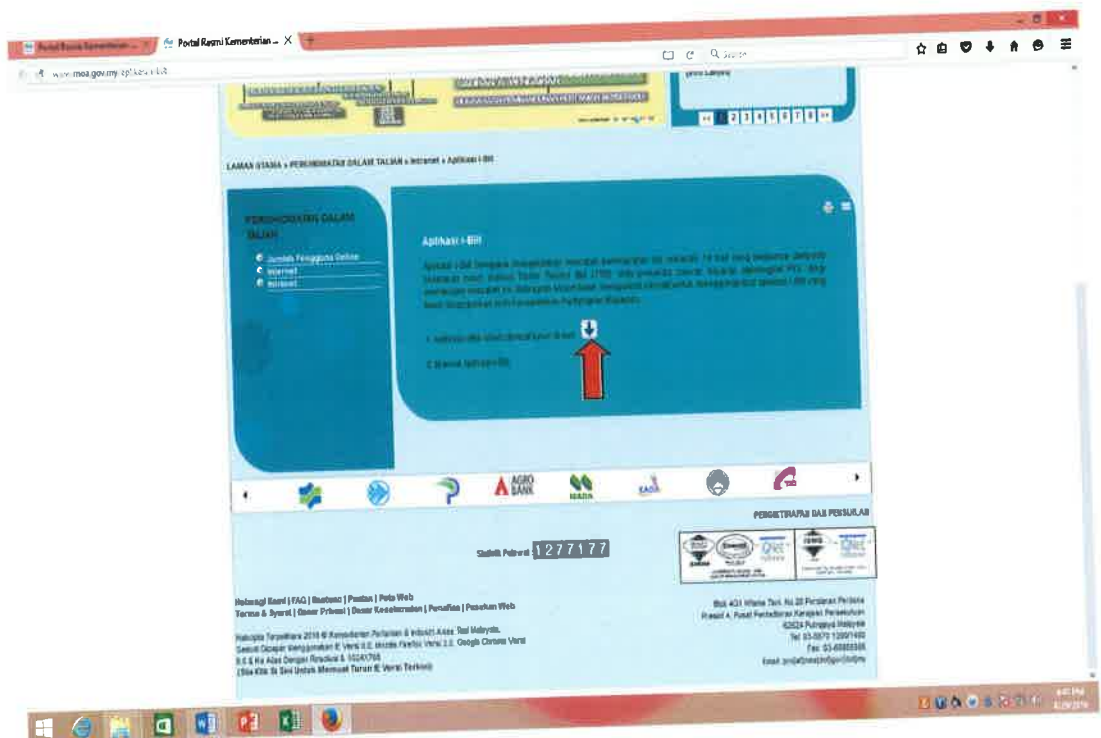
Portal Rasmi Kementerian ... ×
Portal Rasmi Kementerian ... ×
www.moa.gov.my/aplikasi-i-bil
Search

LAMAN UTAMA » PERKHIDMATAN DALAM TALIAN » Intranet » Aplikasi i-Bil

PERKHIDMATAN DALAM TALIAN
Jumlah Pengguna Online
Internet
Intranet

Aplikasi i-Bil

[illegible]

1. Aplikasi i-Bil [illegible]
2. Manual Aplikasi i-Bil

AGRO BANK
MADA

PENGIKTIRAFAN DAN PENSIJILAN

Statistik Pelawat 1277177

Hubungi Kami | FAQ | Bantuan | Pautan | Peta Web
Terma & Syarat | Dasar Privasi | Dasar Keselamatan | Penafian | Pautan Web

Hakcipta Terpelihara 2016 © Kementerian Pertanian & Industri Asas Tani Malaysia.
Sesuai Dipapar Menggunakan IE Versi 9.0, Mozilla Firefox Versi 3.0, Google Chrome Versi 9.0 & Ke Atas Dengan Resolusi 1024x768
(Sila Klik Di Sini Untuk Memuat Turun IE Versi Terkini)

Blok 4G1 Wisma Tani, No 28 Persiaran Perdana
Presint 4, Pusat Pentadbiran Kerajaan Persekutuan
62624 Putrajaya Malaysia
Tel: 03-8870 1200/1400
Fax: 03-88888388
Email: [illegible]